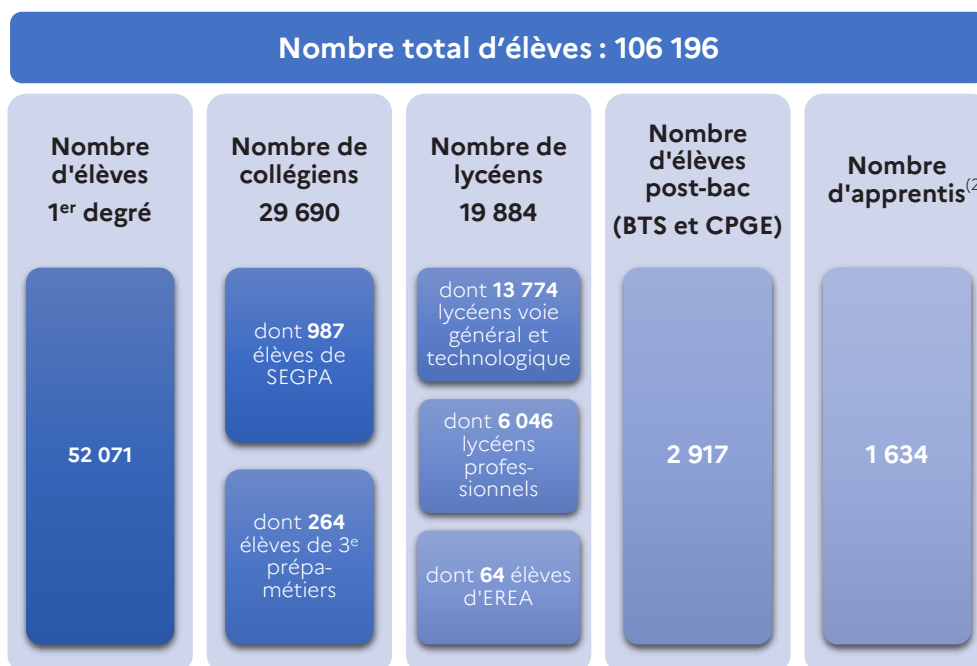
Nombre total d’élèves : 106 196

Nombre d'élèves 1$^{er}$ degré

52 071

Nombre de collégiens 29 690

dont 987 élèves de SEGPA

dont 264 élèves de 3$^{e}$ prépa-métiers

Nombre de lycéens 19 884

dont 13 774 lycéens voie général et technologique

dont 6 046 lycéens professionnels

dont 64 élèves d'EREA

Nombre d'élèves post-bac (BTS et CPGE)

2 917

Nombre d'apprentis$^{(2}$

1 634